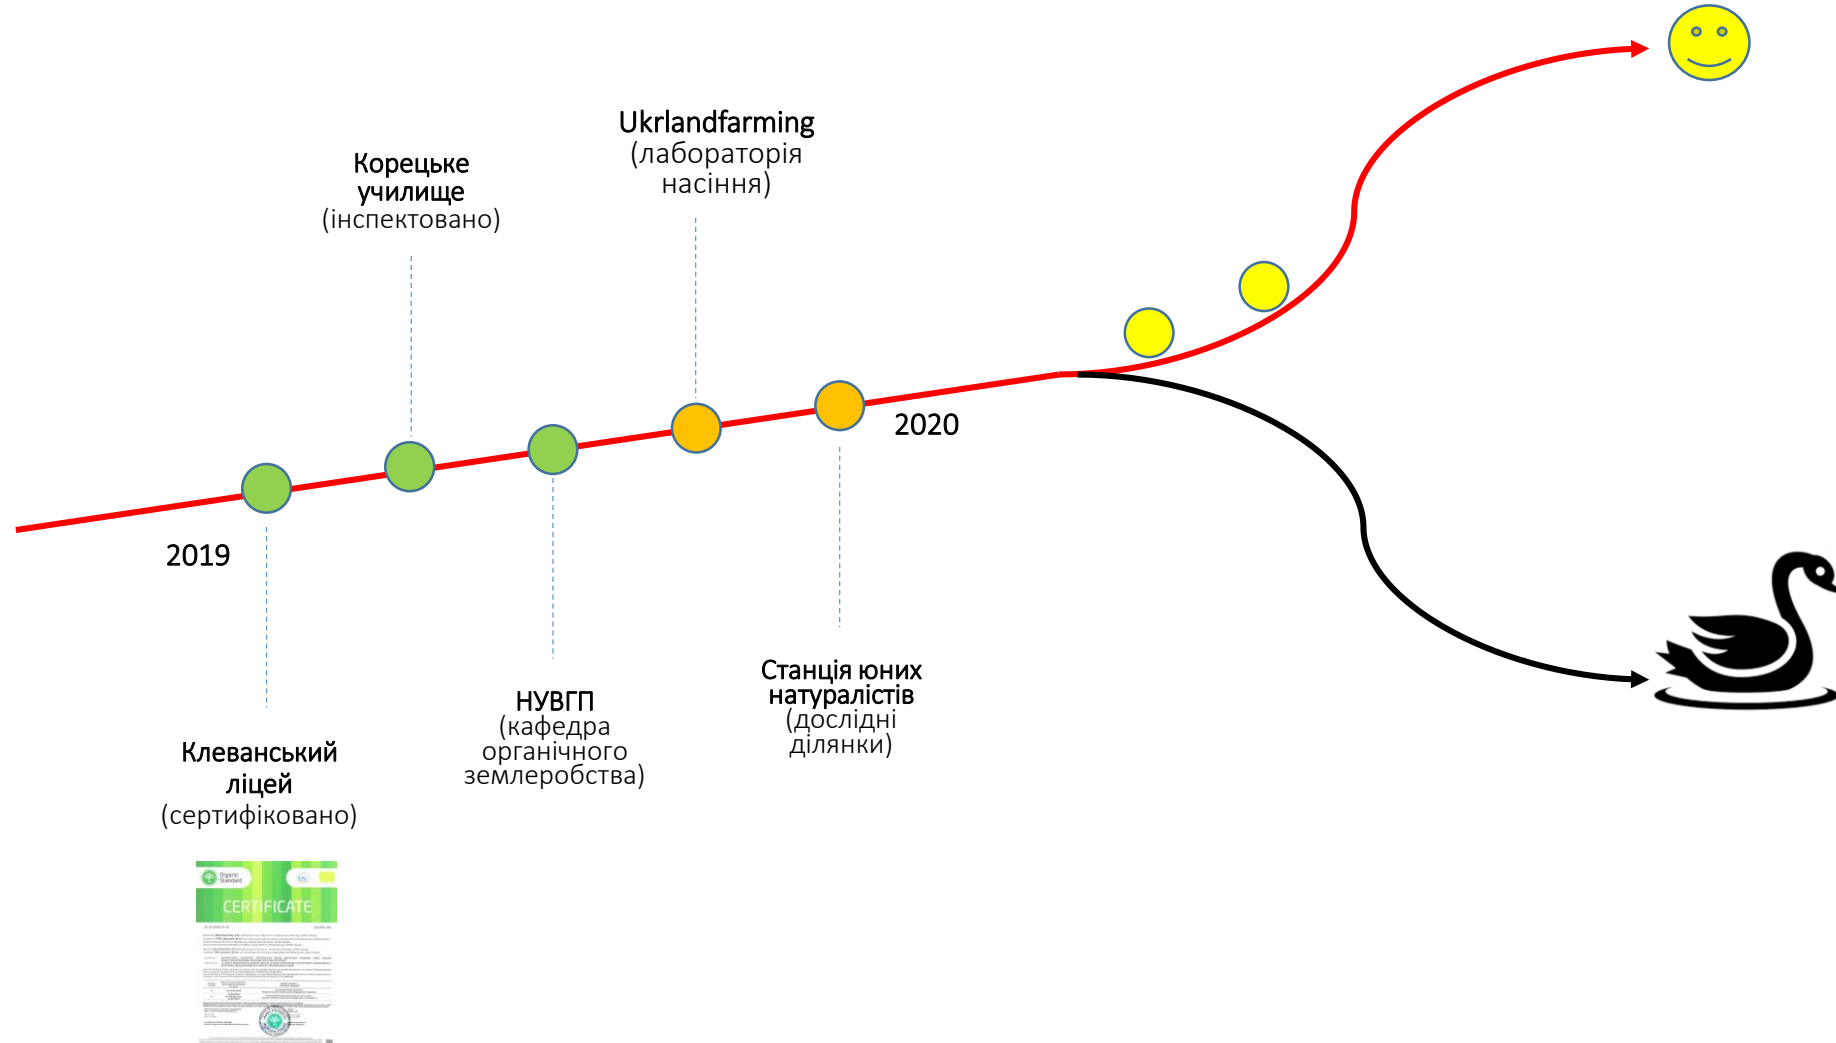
Корецьке училище (інспектовано)

Ukrlandfarming (лабораторія насіння)

2019

2020

Клеванський ліцей (сертифіковано)

НУВГП (кафедра органічного землеробства)

Станція юних натуралістів (дослідні ділянки)

Organic Standard

CERTIFICATE

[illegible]